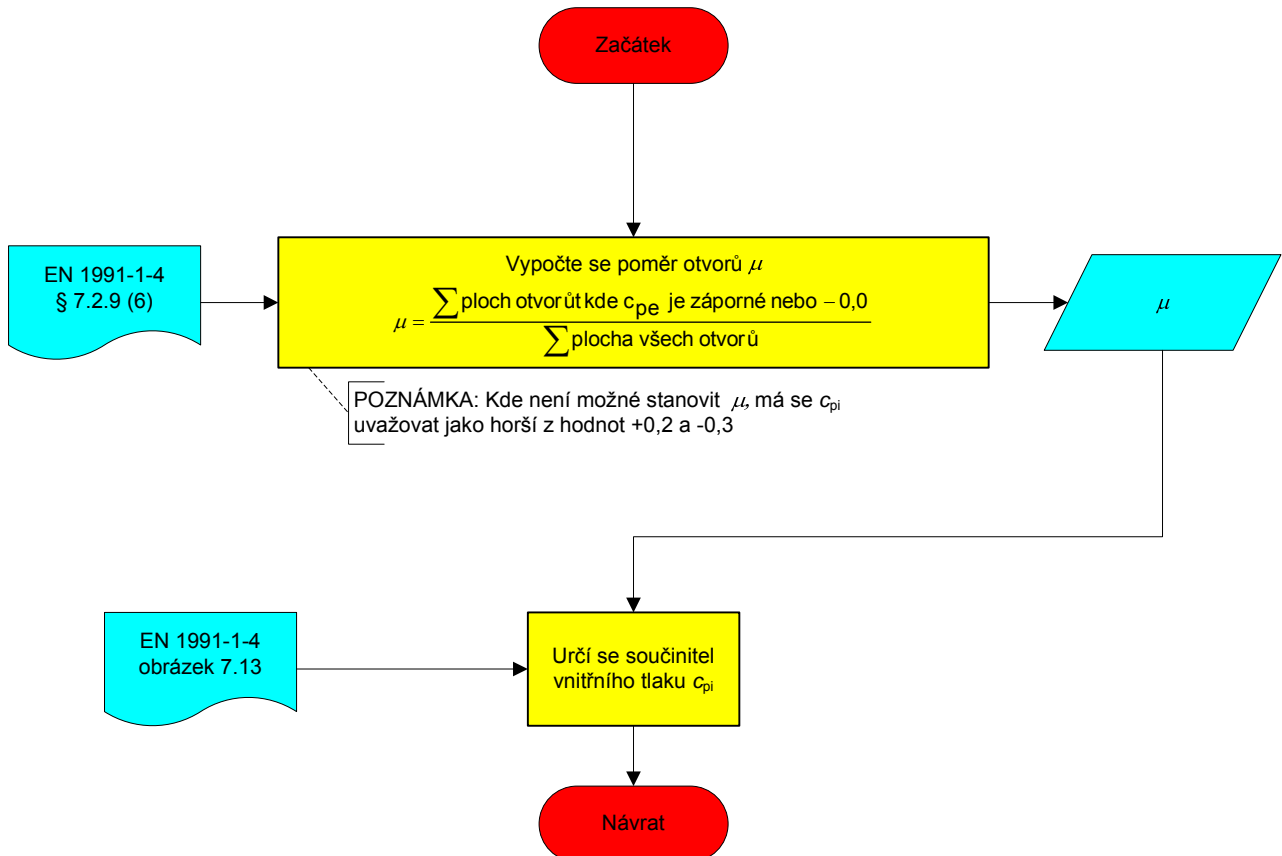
Začátek

EN 1991-1-4
§ 7.2.9 (6)

Vypočte se poměr otvorů $\mu$

$\mu = \frac{\sum \text{ploch otvorůt kde } c_{pe} \text{ je záporné nebo } -0{,}0}{\sum \text{plocha všech otvorů}}$

$\mu$

POZNÁMKA: Kde není možné stanovit $\mu$, má se $c_{pi}$ uvažovat jako horší z hodnot +0,2 a -0,3

EN 1991-1-4
obrázek 7.13

Určí se součinitel vnitřního tlaku $c_{pi}$

Návrat